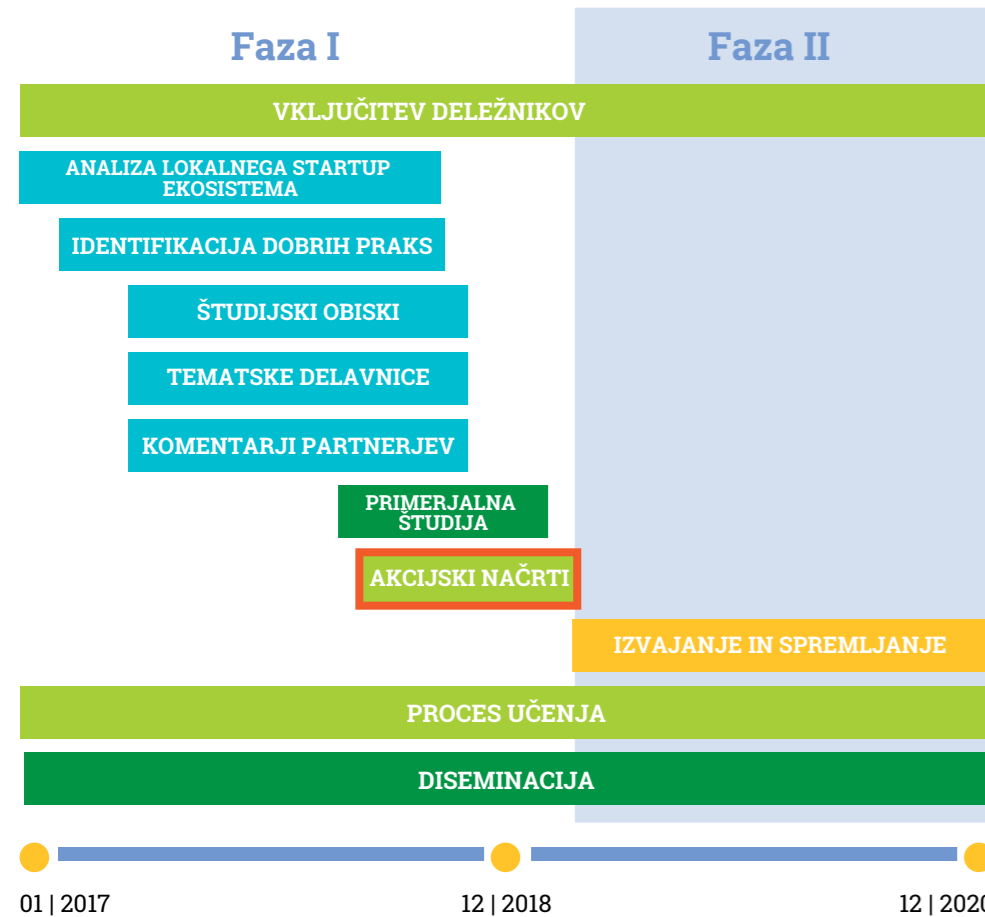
Faza I

Faza II

VKLJUČITEV DELEŽNIKOV

ANALIZA LOKALNEGA STARTUP EKOSISTEMA

IDENTIFIKACIJA DOBRIH PRAKS

ŠTUDIJSKI OBISKI

TEMATSKE DELAVNICE

KOMENTARJI PARTNERJEV

PRIMERJALNA ŠTUDIJA

AKCIJSKI NAČRTI

IZVAJANJE IN SPREMLJANJE

PROCES UČENJA

DISEMINACIJA

01 | 2017

12 | 2018

12 | 2020